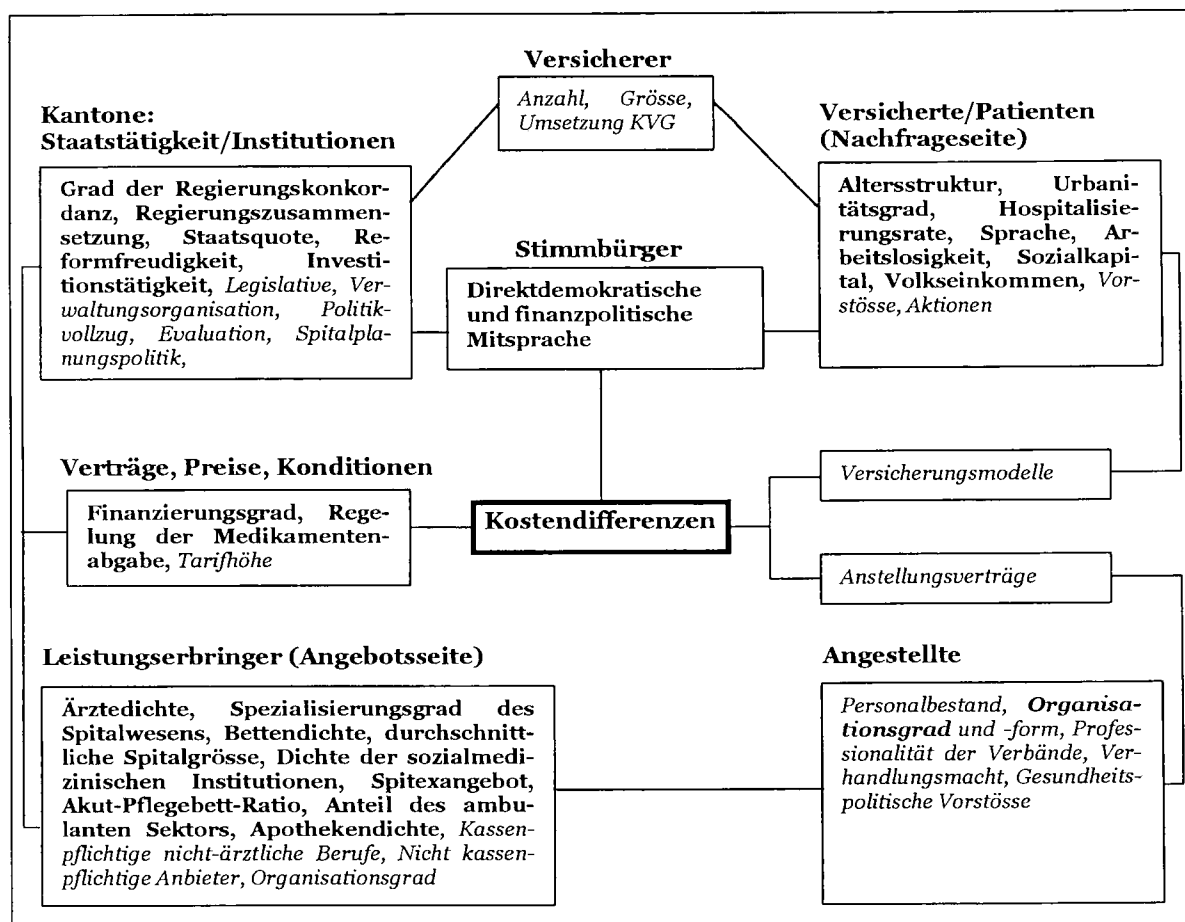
Versicherer

Anzahl, Grösse, Umsetzung KVG

Kantone: Staatstätigkeit/Institutionen

Grad der Regierungskonkordanz, Regierungszusammensetzung, Staatsquote, Reformfreudigkeit, Investitionstätigkeit, Legislative, Verwaltungsorganisation, Politikvollzug, Evaluation, Spitalplanungspolitik,

Versicherte/Patienten (Nachfrageseite)

Altersstruktur, Urbanitätsgrad, Hospitalisierungsrate, Sprache, Arbeitslosigkeit, Sozialkapital, Volkseinkommen, Vorstösse, Aktionen

Stimmbürger

Direktdemokratische und finanzpolitische Mitsprache

Verträge, Preise, Konditionen

Finanzierungsgrad, Regelung der Medikamentenabgabe, Tarifhöhe

Kostendifferenzen

Versicherungsmodelle

Anstellungsverträge

Leistungserbringer (Angebotsseite)

Ärztedichte, Spezialisierungsgrad des Spitalwesens, Bettendichte, durchschnittliche Spitalgrösse, Dichte der sozialmedizinischen Institutionen, Spitexangebot, Akut-Pflegebett-Ratio, Anteil des ambulanten Sektors, Apothekendichte, Kassenpflichtige nicht-ärztliche Berufe, Nicht kassenpflichtige Anbieter, Organisationsgrad

Angestellte

Personalbestand, Organisationsgrad und -form, Professionalität der Verbände, Verhandlungsmacht, Gesundheitspolitische Vorstösse